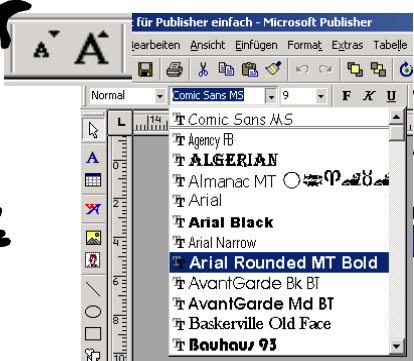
für Publisher einfach - Microsoft Publisher
earbeiten Ansicht Einfügen Format Extras Tabelle

Normal
Comic Sans MS
9
F K U

Comic Sans MS
Agency FB
ALGERIAN
Almanac MT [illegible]
Arial
Arial Black
Arial Narrow
Arial Rounded MT Bold
AvantGarde Bk BT
AvantGarde Md BT
Baskerville Old Face
Bauhaus 93